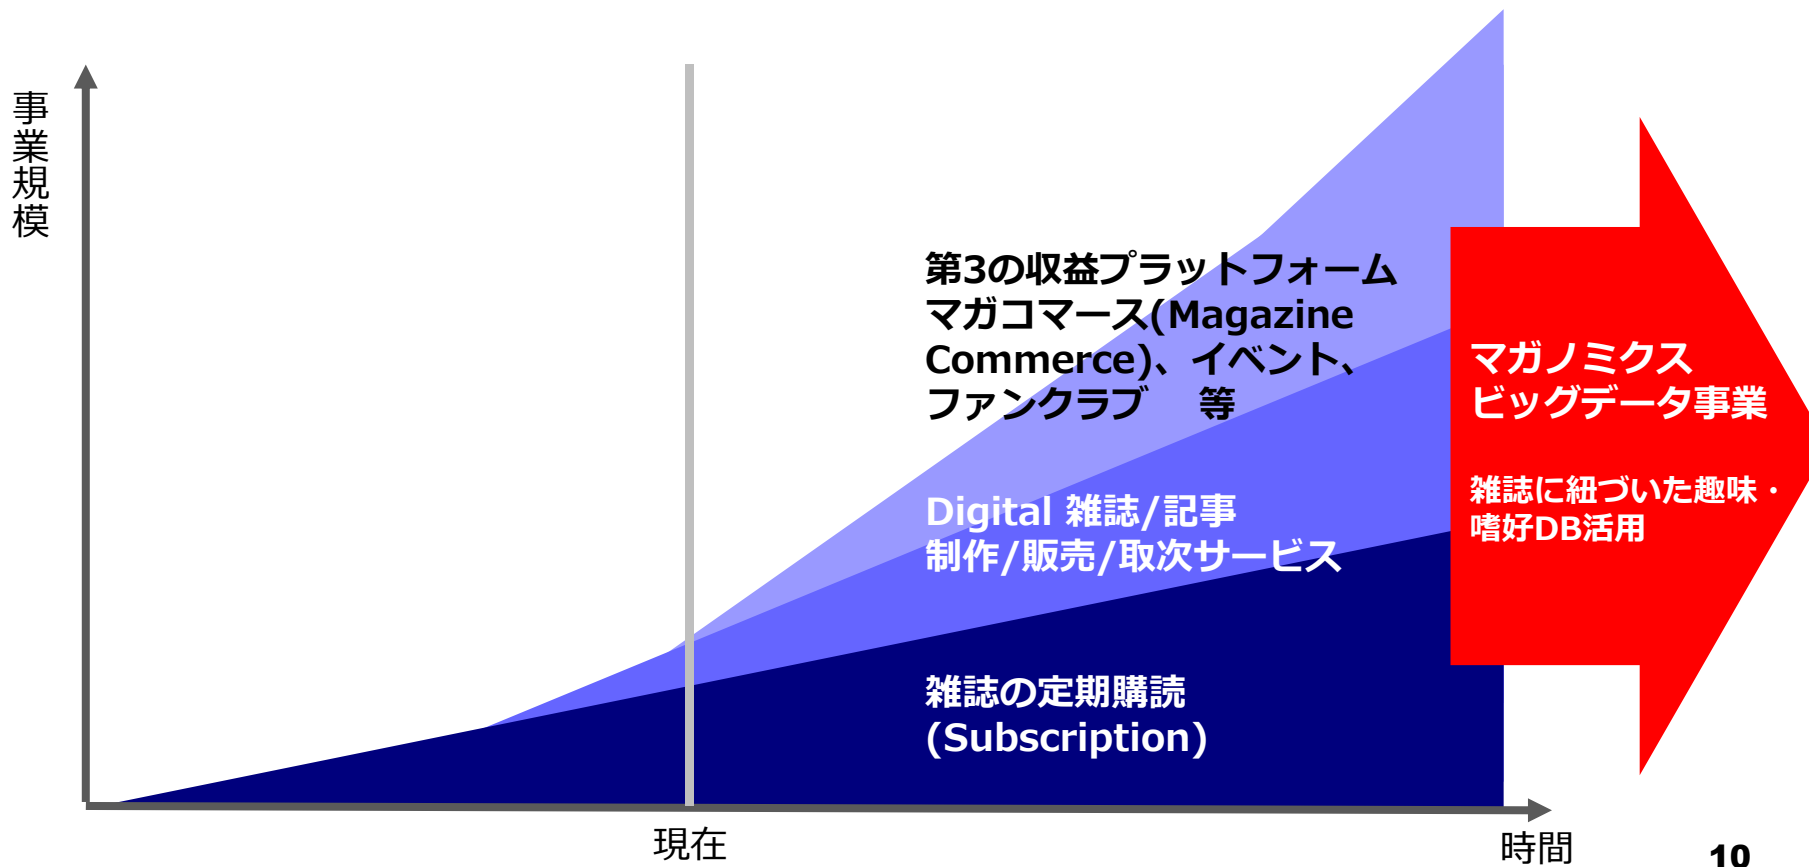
事業規模

第3の収益プラットフォーム
マガコマース(Magazine Commerce)、イベント、ファンクラブ　等

Digital 雑誌/記事制作/販売/取次サービス

雑誌の定期購読
(Subscription)

マガノミクス
ビッグデータ事業

雑誌に紐づいた趣味・嗜好DB活用

現在

時間

10